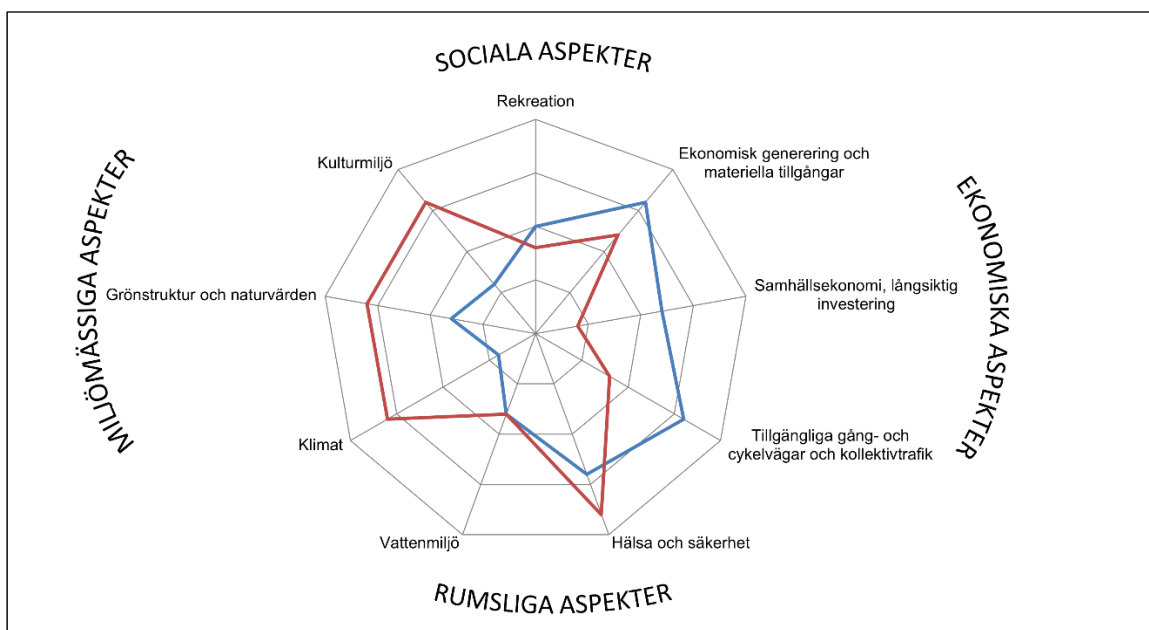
SOCIALA ASPEKTER

Rekreation

Ekonomisk generering och materiella tillgångar

EKONOMISKA ASPEKTER

Samhällsekonomi, långsiktig investering

Tillgängliga gång- och cykelvägar och kollektivtrafik

Hälsa och säkerhet

RUMSLIGA ASPEKTER

Vattenmiljö

Klimat

Grönstruktur och naturvärden

Kulturmiljö

MILJÖMÄSSIGA ASPEKTER